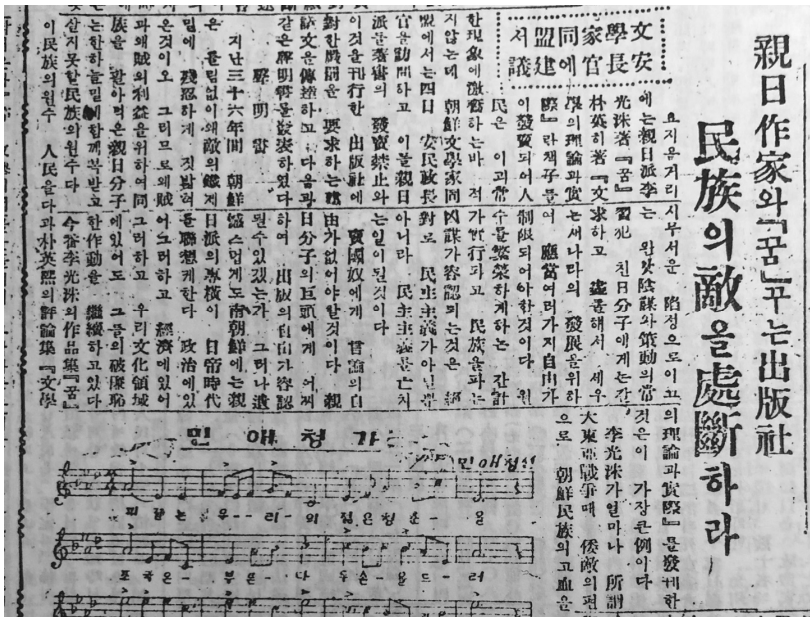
親日作家와「꿈」꾸는出版社

民族의敵을處斷하라

文學家同盟서
安長官에建議

요지음거리 시우서운 陷정으로이 그의理論과實踐』을發刊하에는親日派李는 왕맞陰謀와策動의當것은이 가장큰例이다 光洙著『꿈』習光 친日分子에게는 李光洙가얼마나 所謂 林英利著『文求하고 建해서 세우 大東亞戰爭때 倭敵의 理論과實 는서나라의 發展을위하 으로 朝鮮民族의 고血을 際』라채子들여 應當여러가지自由가 이 發賣되어서人 制限되어야하것이다 위

民은 이괴常 수를繁榮하게하는 간諜 한現象에激怒하는바 즉 가行되고 民族을파는 지않는데 朝鮮文學家同盟 因謀가容認되는것은 現 慨에서는四日 安民政長對로 民主主義가아니 官을訪問하고 이를親日 아니라 民主主義를亡치 派를發賣의 發賣禁止와 는일이될것이다 이것을刊行한 出版社에 處罰以에게 言論의自 對한處罰을 要求하는 理由가없어야할것이다 親 話文을傳達하고 다음과日分子의巨頭에게 어케 같은聲明書를發表하였다 하여 出版의自由가容認 聲明書 된수있겠는가 그러나遺

지난三十六年間 朝鮮 憾스럽게도南朝鮮에는親 은 을림없이왜敵의鐵 日派의專橫이 日帝時代 밑에 殘酷하게 짓밟혀 들聯想케한다 政治에있 은것이오 그리므로왜賊 어도그러하고 經濟에있어 과왜賊의利益을위하여 그러하고 우리文化領域 族을 팔아먹은親日分子에있어도 그들의破壞形 는한하늘밑에함께살지 한作動을 繼續하고있다 살지못할民族의원수다 今番李光洙의作品集『꿈』 이民族의원수 人民을다과朴英熙의評論集『文學

민 애 청 가
민애청가
피끓는 우 - 리의 젊은청춘 - 을
조국은 - 부른 - 다 두손을드 - 러